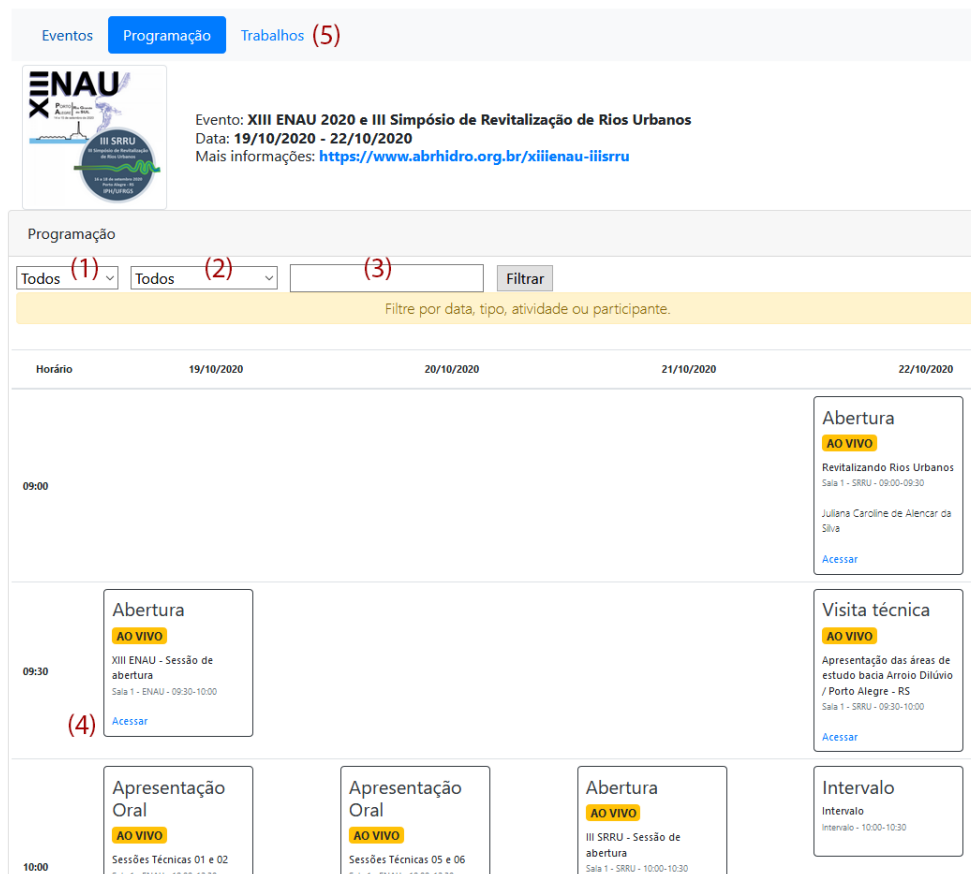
Eventos Programação Trabalhos (5)

ENAU XIII III SRRU

Evento: XIII ENAU 2020 e III Simpósio de Revitalização de Rios Urbanos
Data: 19/10/2020 - 22/10/2020
Mais informações: https://www.abrhidro.org.br/xiiienau-iiisrru

Programação

Todos (1) Todos (2) (3) Filtrar

Filtre por data, tipo, atividade ou participante.

| Horário | 19/10/2020 | 20/10/2020 | 21/10/2020 | 22/10/2020 |
|---|---|---|---|---|
| 09:00 | | | | Abertura AO VIVO Revitalizando Rios Urbanos Sala 1 - SRRU - 09:00-09:30 Juliana Caroline de Alencar da Silva Acessar |
| 09:30 | Abertura AO VIVO XIII ENAU - Sessão de abertura Sala 1 - ENAU - 09:30-10:00 Acessar | | | Visita técnica AO VIVO Apresentação das áreas de estudo bacia Arroio Dilúvio / Porto Alegre - RS Sala 1 - SRRU - 09:30-10:00 Acessar |
| 10:00 | Apresentação Oral AO VIVO Sessões Técnicas 01 e 02 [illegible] | Apresentação Oral AO VIVO Sessões Técnicas 05 e 06 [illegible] | Abertura AO VIVO III SRRU - Sessão de abertura Sala 1 - SRRU - 10:00-10:30 | Intervalo Intervalo Intervalo - 10:00-10:30 |

(4)